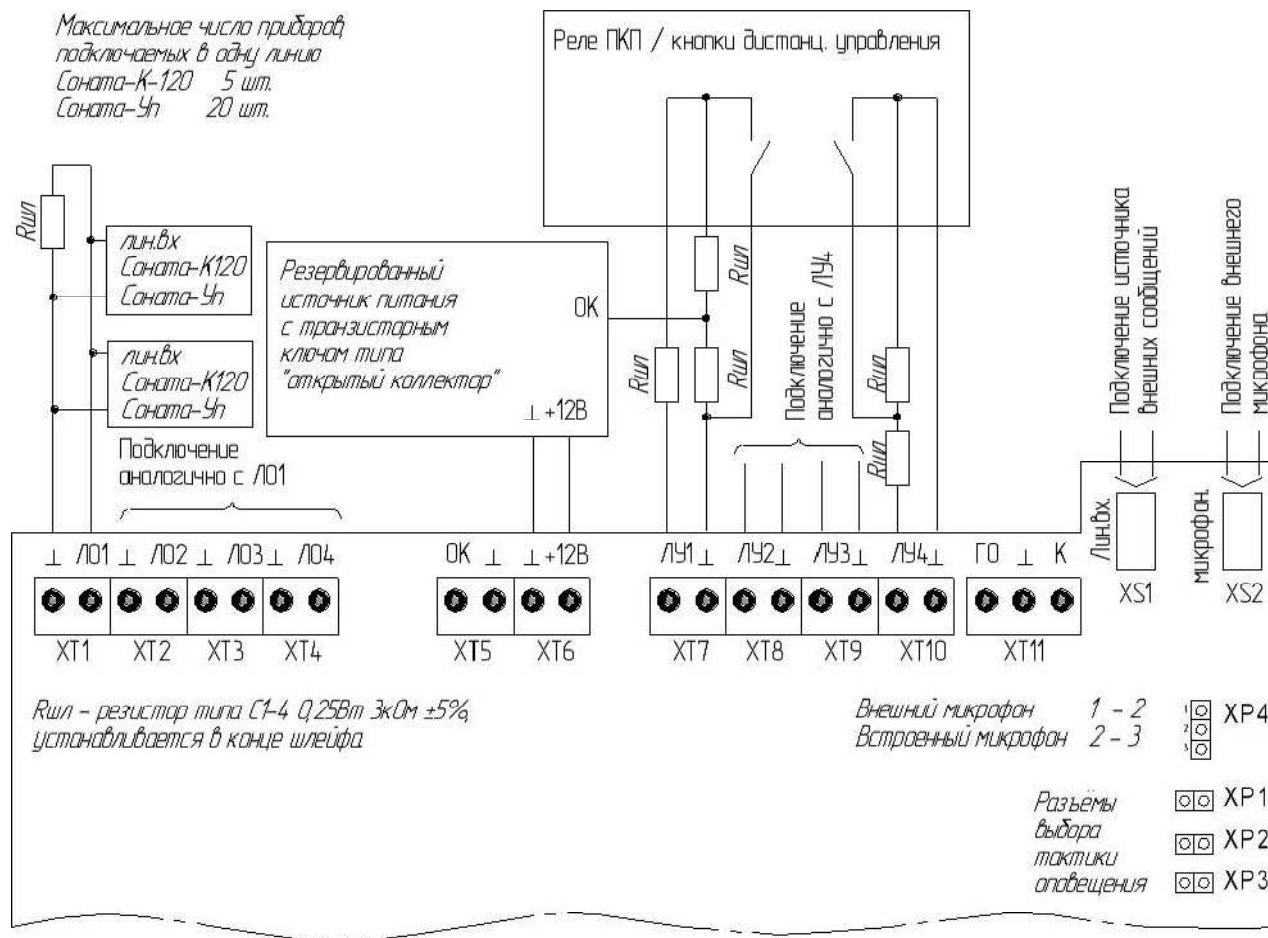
Максимальное число приборов подключаемых в одну линию
Соната-К-120 5 шт.
Соната-Уп 20 шт.

Реле ПКП / кнопки дистанц. управления

Rшл

лин.вх
Соната-К120
Соната-Уп

лин.вх
Соната-К120
Соната-Уп

Резервированный источник питания с транзисторным ключом типа "открытый коллектор"

ОК

⊥ +12В

Rшл
Rшл
Rшл

Подключение аналогично с ЛУ4

Rшл
Rшл

Подключение источника внешних сообщений

Подключение внешнего микрофона

Подключение аналогично с ЛО1

⊥ ЛО1 ⊥ ЛО2 ⊥ ЛО3 ⊥ ЛО4

ОК ⊥ ⊥ +12В

ЛУ1 ⊥ ЛУ2 ⊥ ЛУ3 ⊥ ЛУ4 ⊥

ГО ⊥ К

Лин.вх.

микрофон.

XS1

XS2

XT1 XT2 XT3 XT4 XT5 XT6 XT7 XT8 XT9 XT10 XT11

Rшл – резистор типа С1-4 0,25Вт 3кОм ±5%, устанавливается в конце шлейфа

Внешний микрофон 1 – 2
Встроенный микрофон 2 – 3

1
2
3
XP4

Разъёмы выбора тактики оповещения

XP1
XP2
XP3